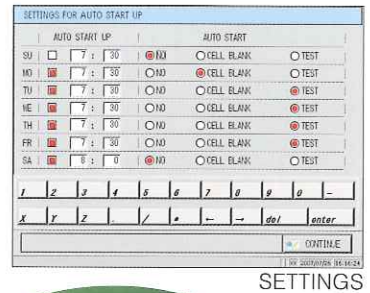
SETTINGS FOR AUTO START UP

| | AUTO START UP | | AUTO START | | |
|---|---|---|---|---|---|
| SU | 7 : 30 | NO | CELL BLANK | TEST |
| MO | 7 : 30 | NO | CELL BLANK | TEST |
| TU | 7 : 30 | NO | CELL BLANK | TEST |
| WE | 7 : 30 | NO | CELL BLANK | TEST |
| TH | 7 : 30 | NO | CELL BLANK | TEST |
| FR | 7 : 30 | NO | CELL BLANK | TEST |
| SA | 0 : 0 | NO | CELL BLANK | TEST |

1 2 3 4 5 6 7 8 9 0 _

X Y Z . / * ← → del enter

CONTINUE

2007/07/05 16:16:24

SETTINGS